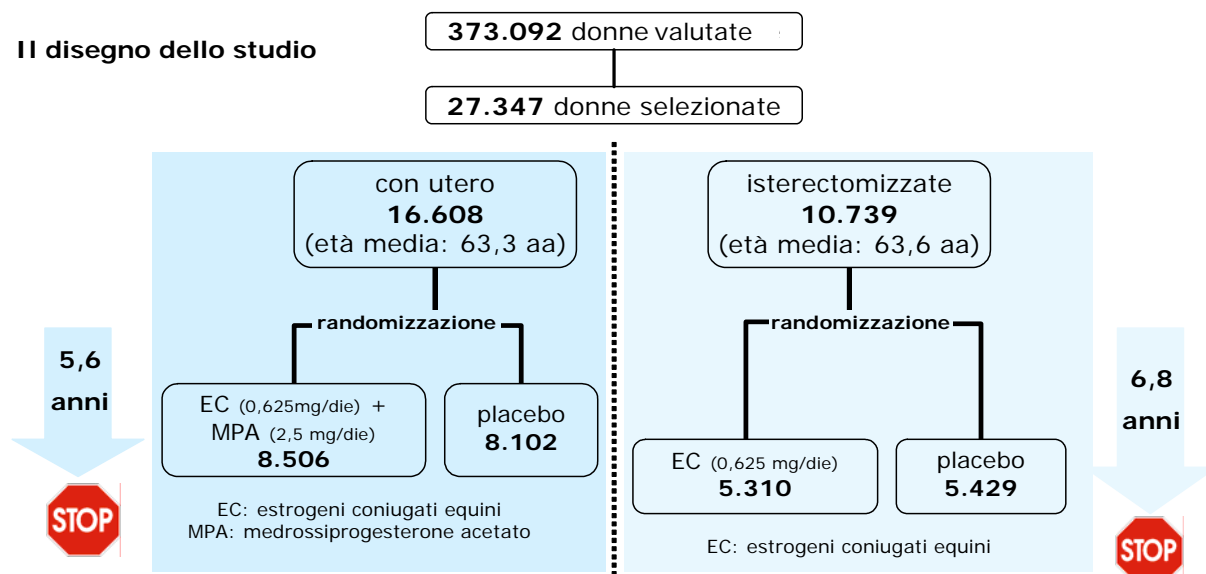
Il disegno dello studio

**373.092** donne valutate

**27.347** donne selezionate

con utero
**16.608**
(età media: 63,3 aa)

randomizzazione

EC (0,625mg/die) +
MPA (2,5 mg/die)
**8.506**

placebo
**8.102**

EC: estrogeni coniugati equini
MPA: medrossiprogesterone acetato

5,6
anni

STOP

isterectomizzate
**10.739**
(età media: 63,6 aa)

randomizzazione

EC (0,625 mg/die)
**5.310**

placebo
**5.429**

EC: estrogeni coniugati equini

6,8
anni

STOP